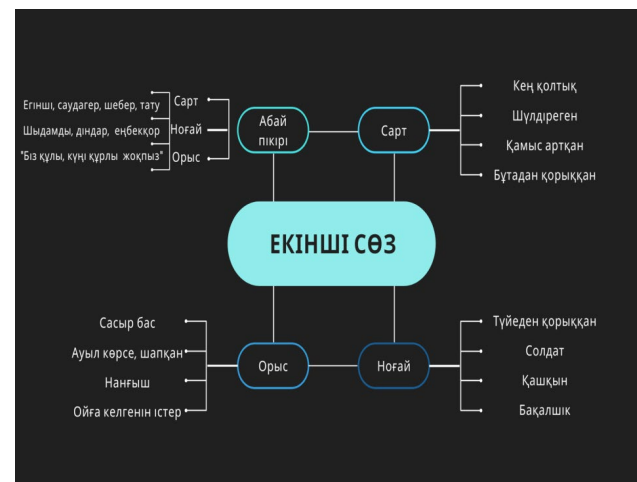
ЕКІНШІ СӨЗ

Абай пікірі

Сарт
Ноғай
Орыс

Егінші, саудагер, шебер, тату
Шыдамды, діндар, еңбекқор
"Біз құлы, күні құрлы жоқпыз"

Сарт

Кең қолтық
Шүлдіреген
Қамыс артқан
Бұтадан қорыққан

Орыс

Сасыр бас
Ауыл көрсе, шапқан
Нанғыш
Ойға келгенін істер

Ноғай

Түйеден қорыққан
Солдат
Қашқын
Бақалшық